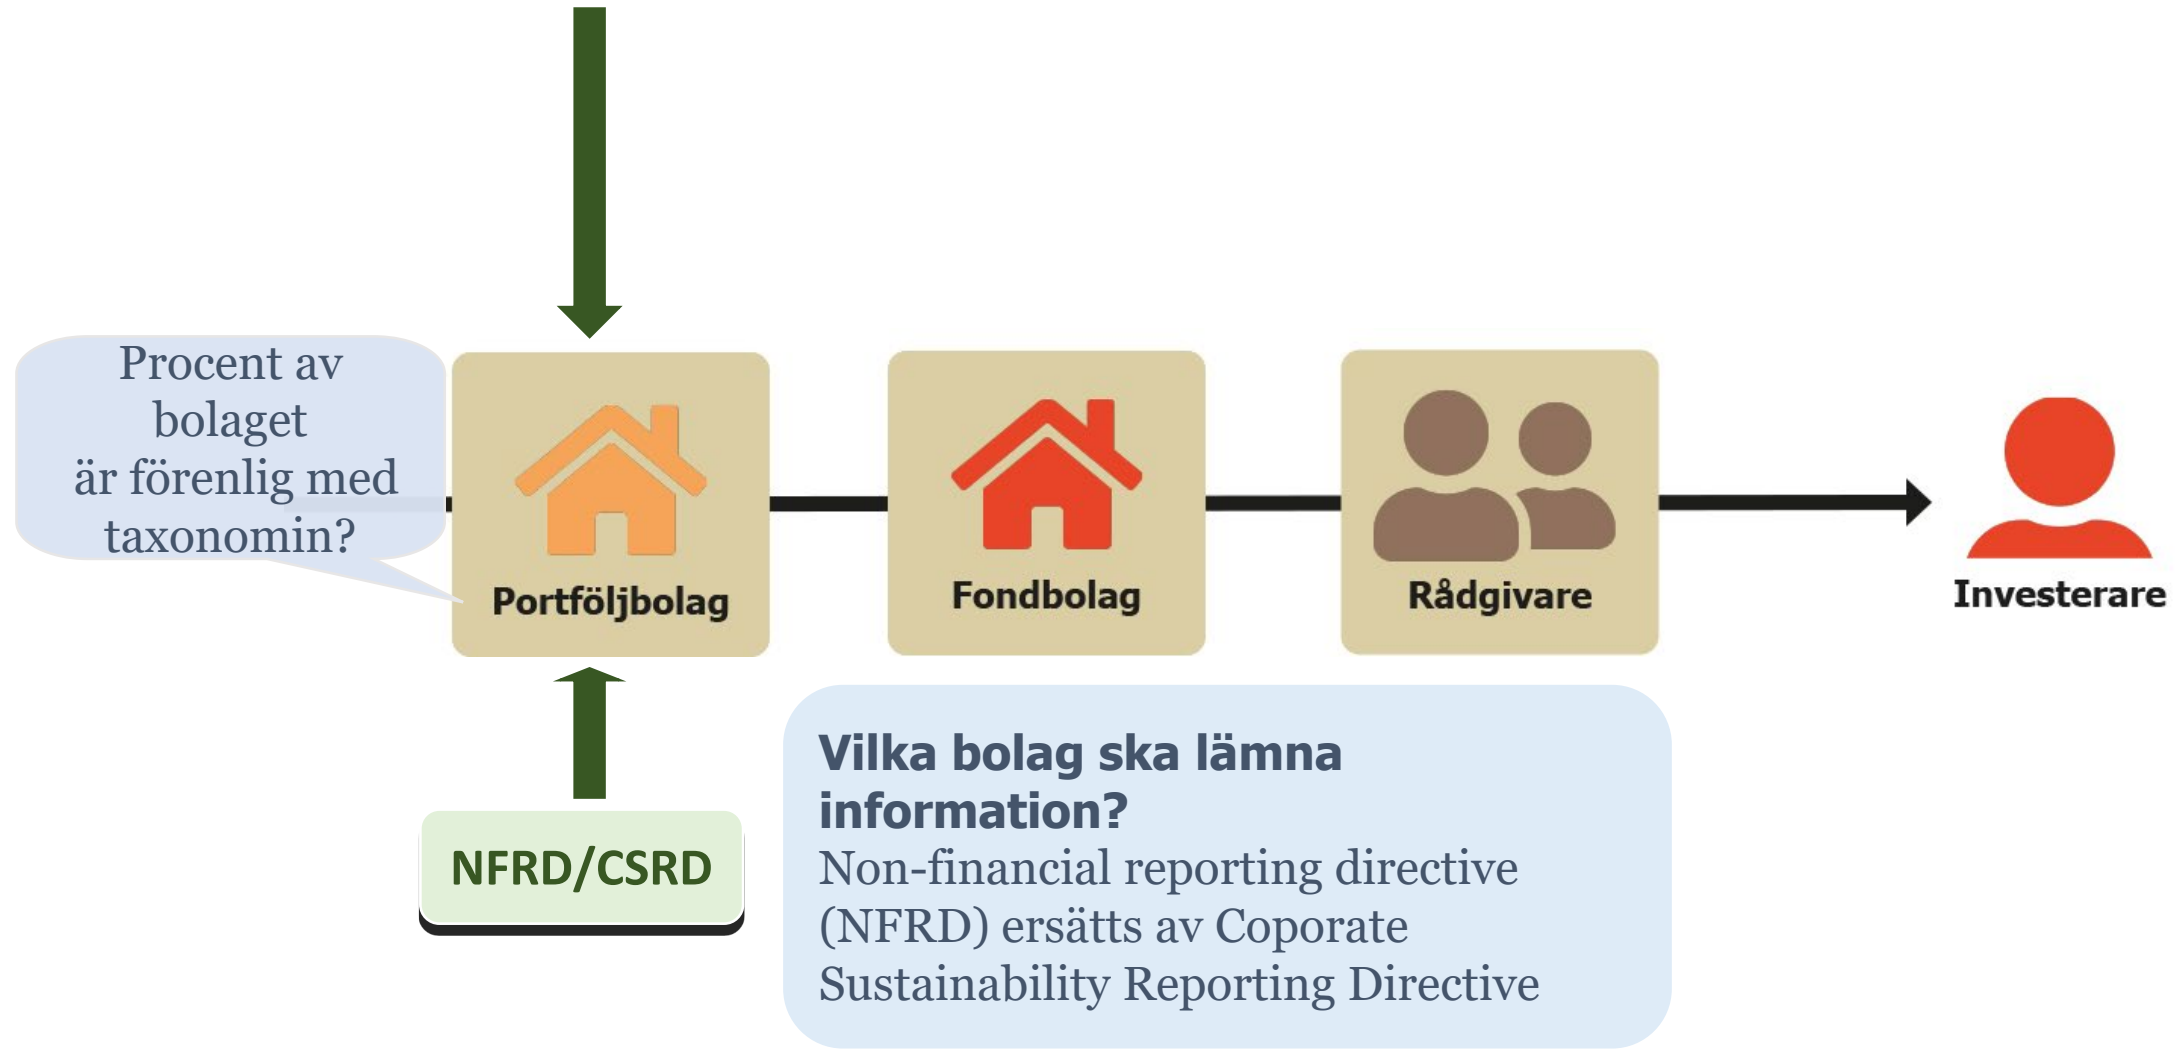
Procent av bolaget är förenlig med taxonomin?

Portföljbolag

Fondbolag

Rådgivare

Investerare

NFRD/CSRD

**Vilka bolag ska lämna information?**
Non-financial reporting directive (NFRD) ersätts av Coporate Sustainability Reporting Directive